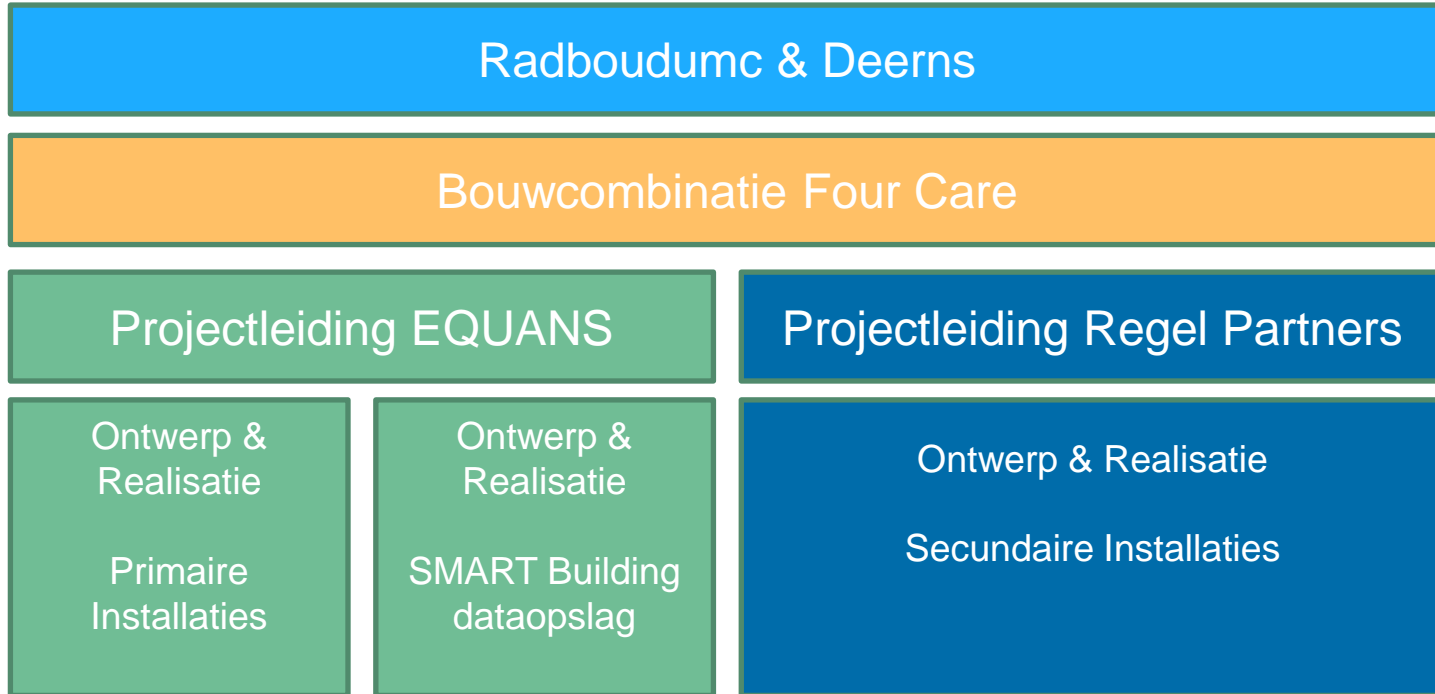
Radboudumc & Deerns

Bouwcombinatie Four Care

Projectleiding EQUANS

Projectleiding Regel Partners

Ontwerp & Realisatie

Primaire Installaties

Ontwerp & Realisatie

SMART Building dataopslag

Ontwerp & Realisatie

Secundaire Installaties